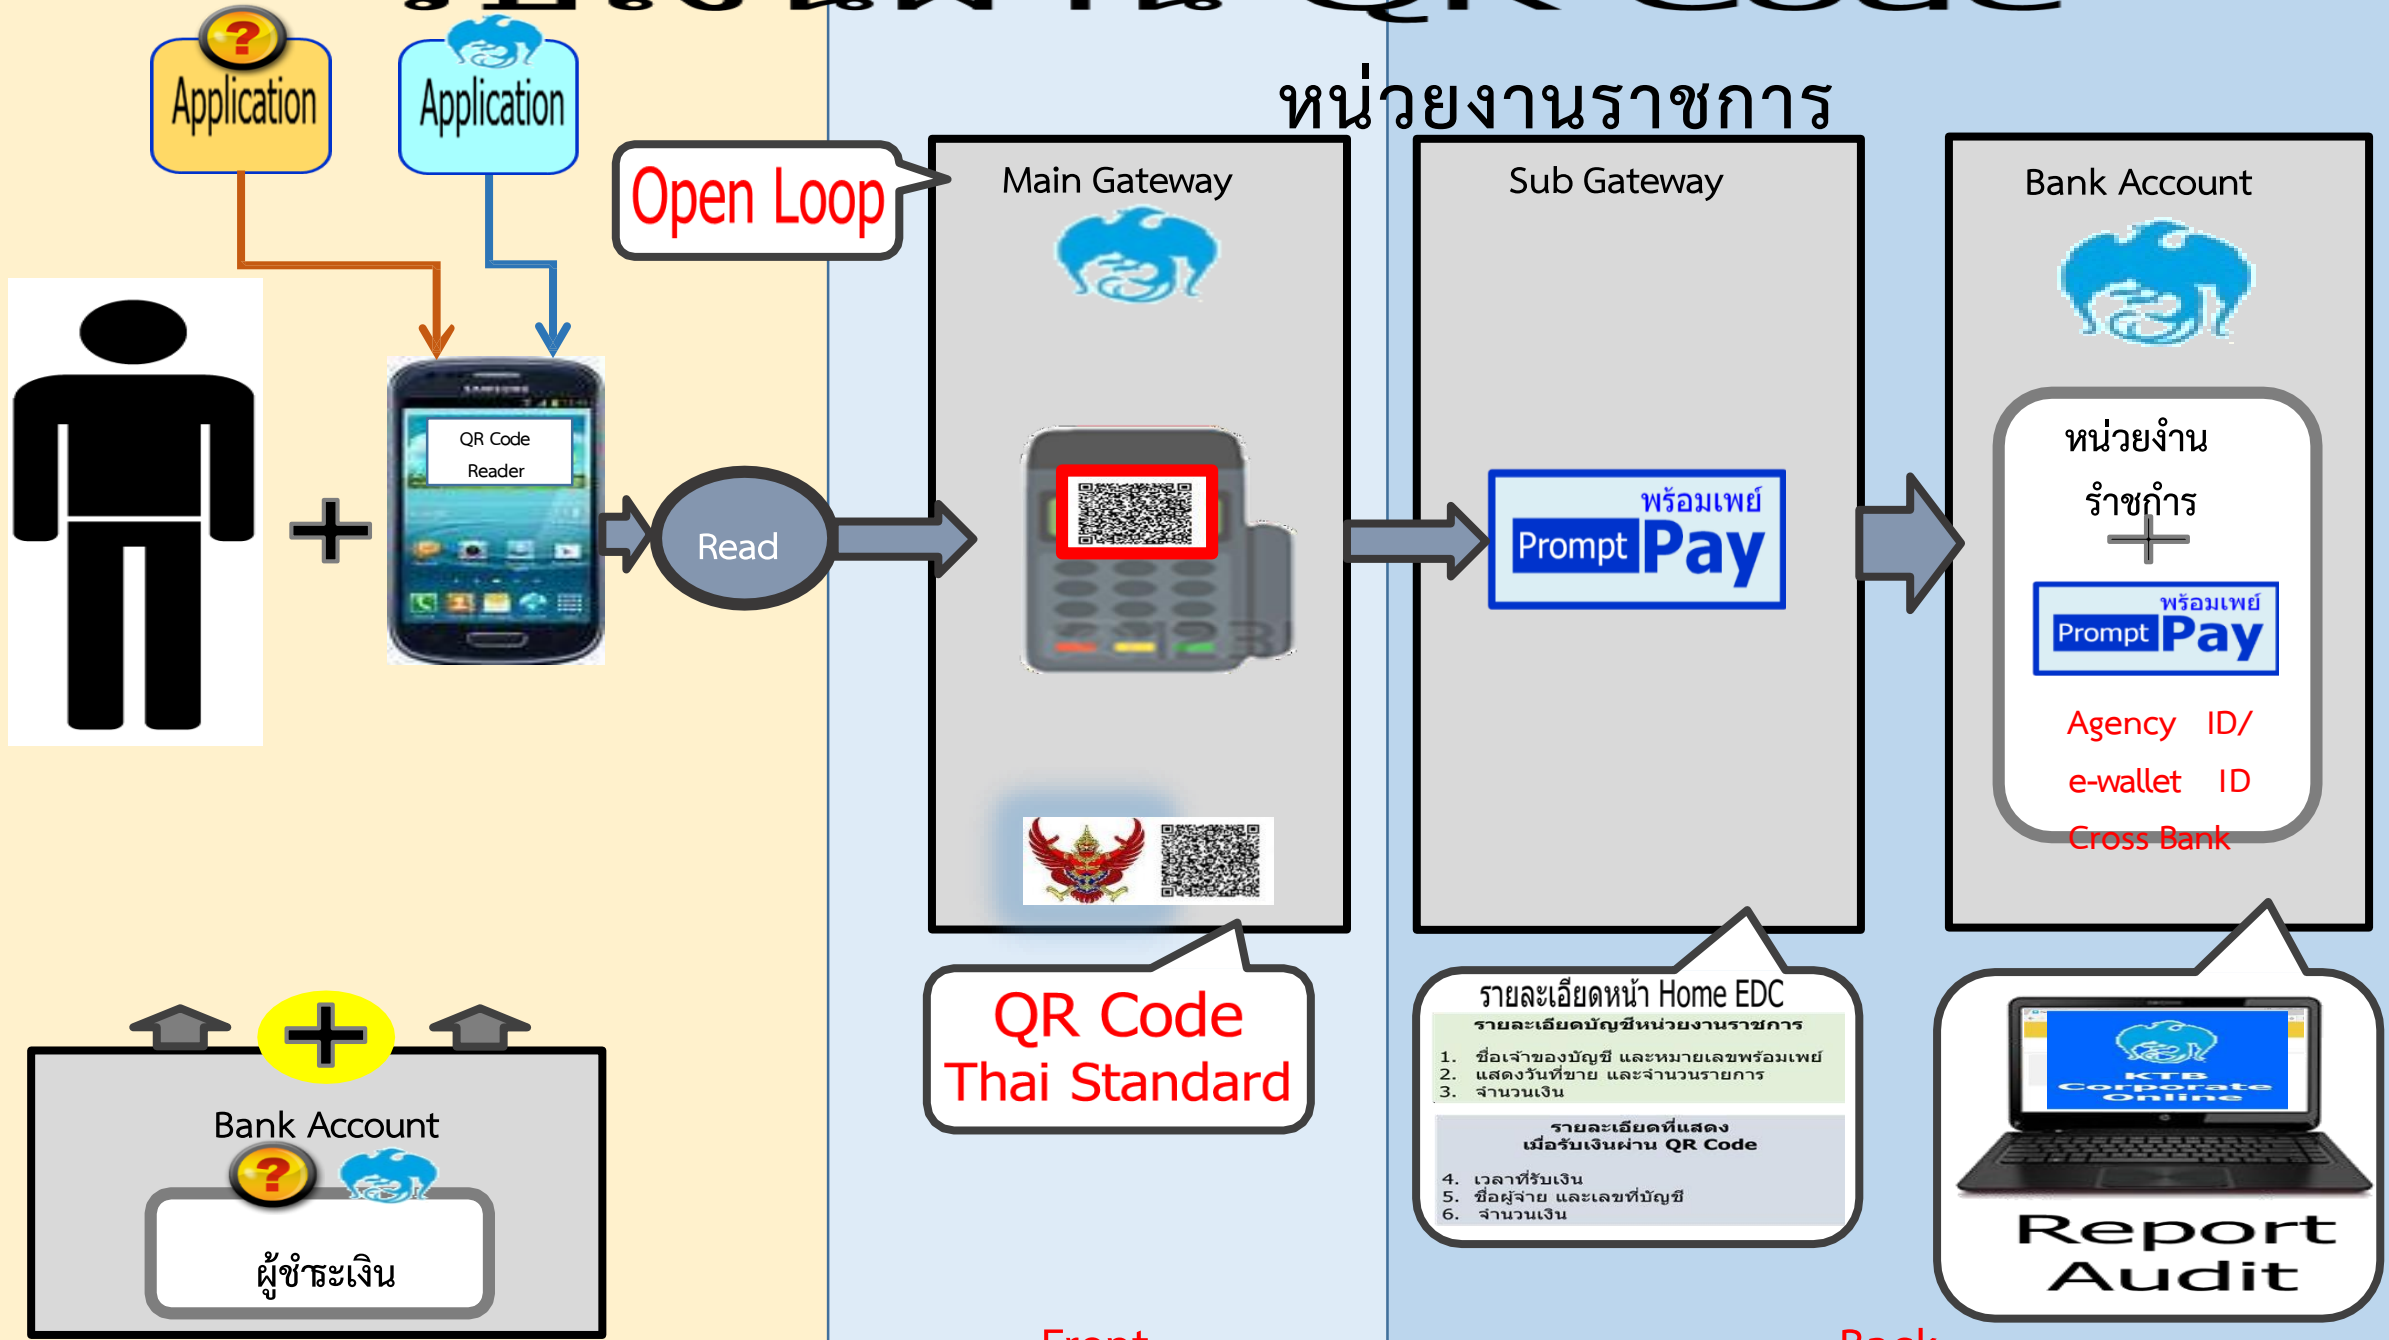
หน่วยงานราชการ

Application

Application

Open Loop

Main Gateway

Sub Gateway

Bank Account

QR Code Reader

Read

พร้อมเพย์ Prompt Pay

หน่วยงาน ราชการ +

พร้อมเพย์ Prompt Pay

Agency ID/ e-wallet ID Cross Bank

Bank Account

ผู้ชำระเงิน

QR Code Thai Standard

รายละเอียดหน้า Home EDC
รายละเอียดบัญชีหน่วยงานราชการ
1. ชื่อเจ้าของบัญชี และหมายเลขพร้อมเพย์
2. แสดงวันที่ขาย และจำนวนรายการ
3. จำนวนเงิน

รายละเอียดที่แสดง เมื่อรับเงินผ่าน QR Code
4. เวลาที่รับเงิน
5. ชื่อผู้จ่าย และเลขที่บัญชี
6. จำนวนเงิน

KTB Corporate Online

Report Audit